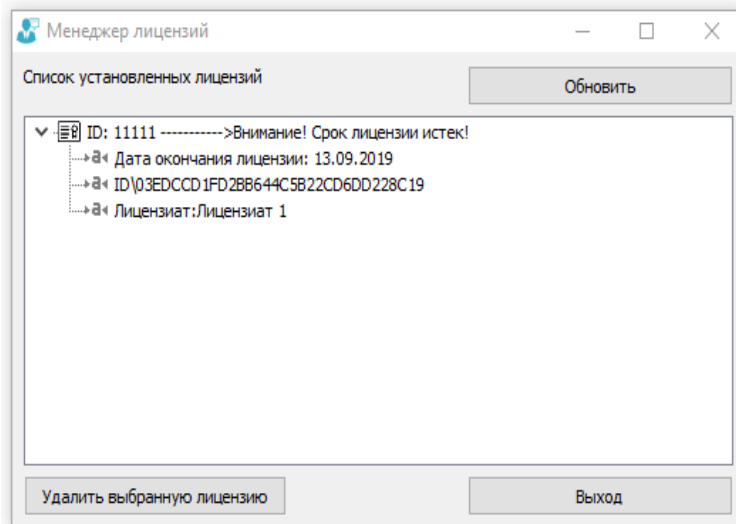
Менеджер лицензий

Список установленных лицензий

Обновить

ID: 11111 ----------->Внимание! Срок лицензии истек!

Дата окончания лицензии: 13.09.2019

ID\03EDCCD1FD2BB644C5B22CD6DD228C19

Лицензиат:Лицензиат 1

Удалить выбранную лицензию

Выход